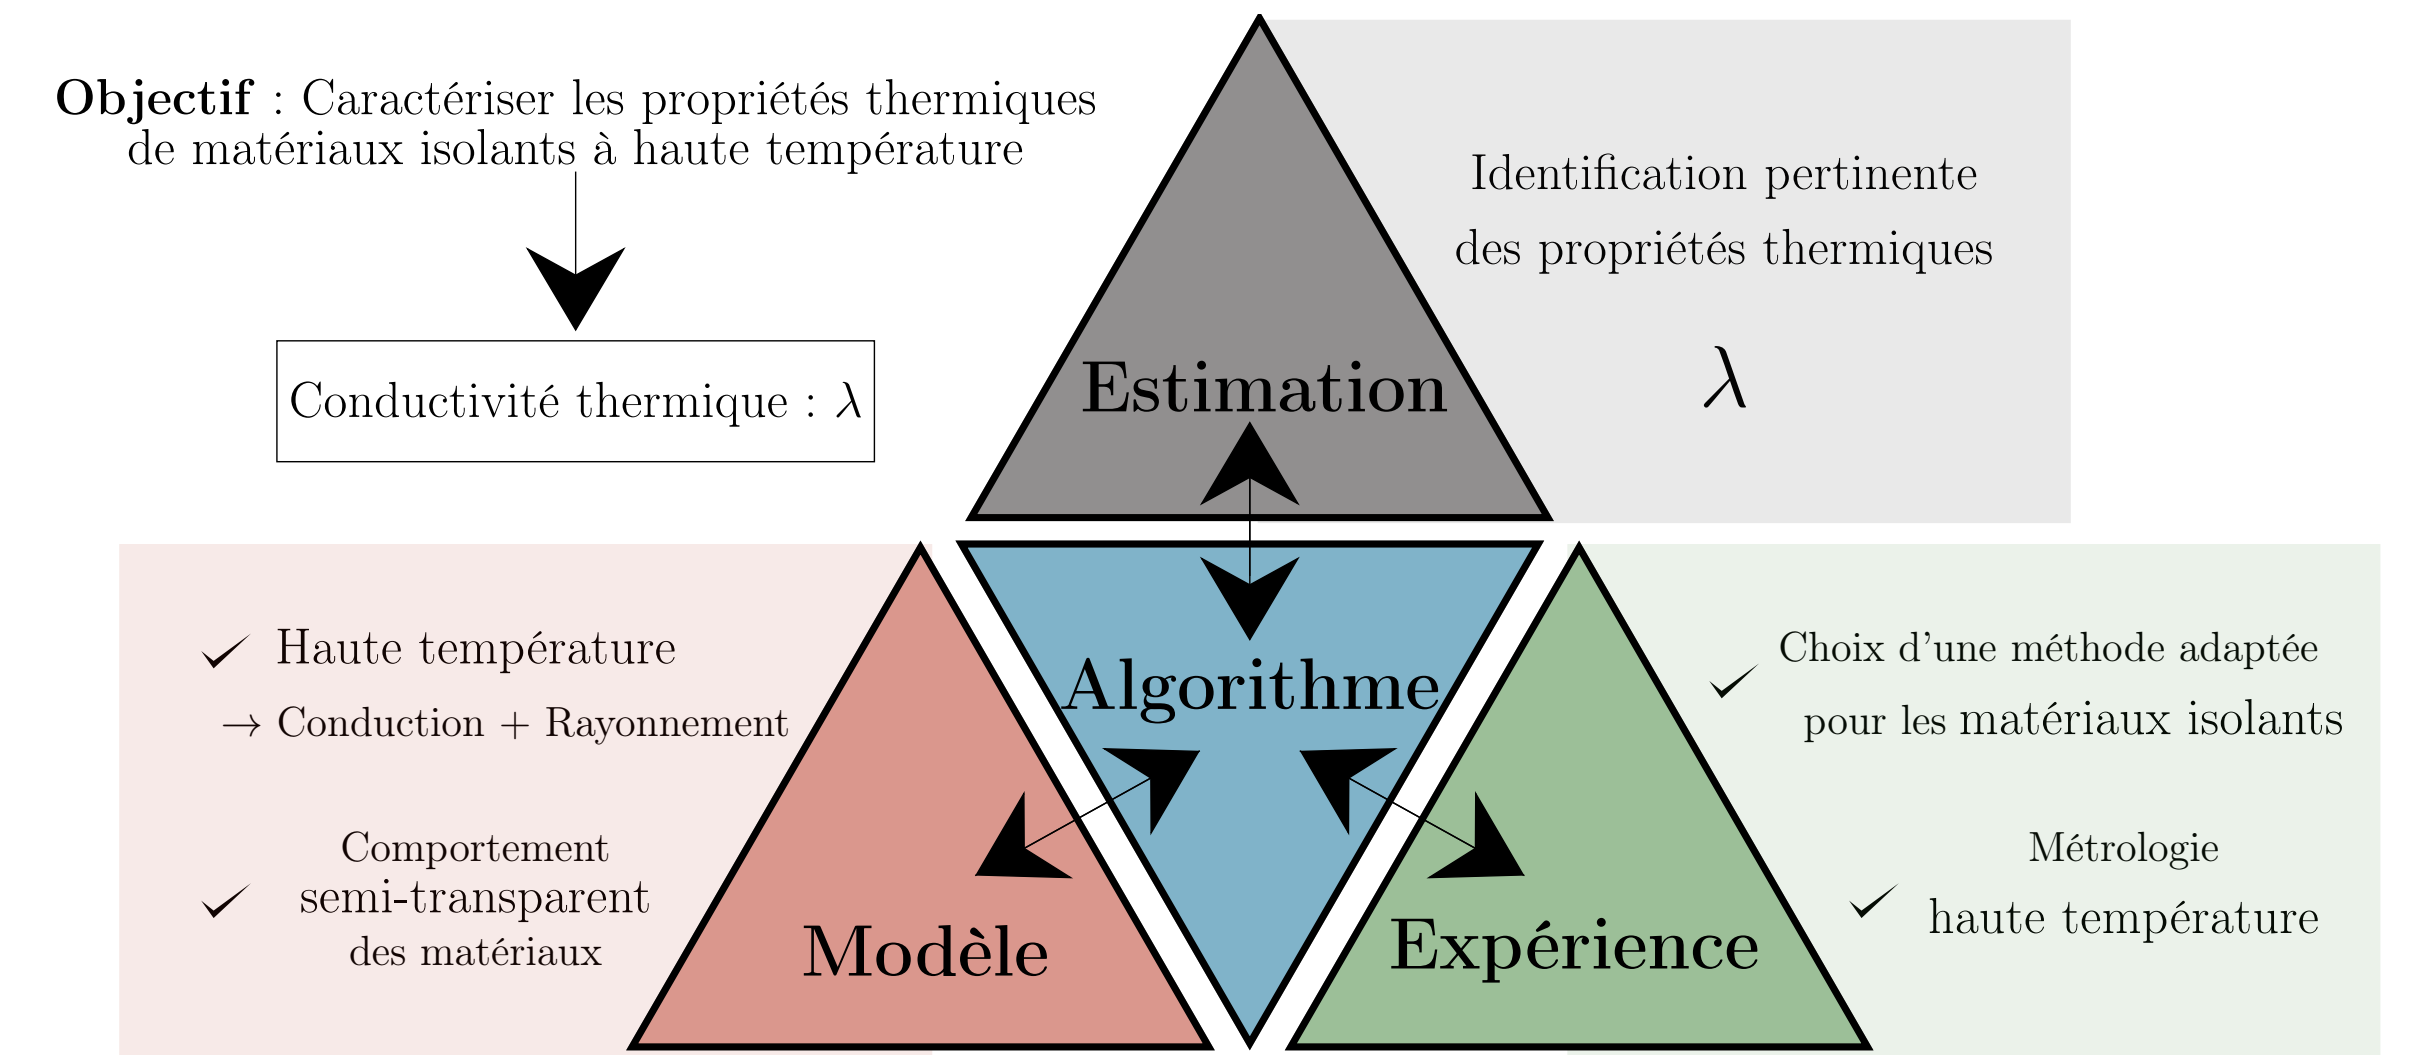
**Objectif** : Caractériser les propriétés thermiques de matériaux isolants à haute température

Conductivité thermique : $\lambda$

Estimation

Identification pertinente des propriétés thermiques

$\lambda$

Algorithme

✓ Haute température
→ Conduction + Rayonnement

✓ Comportement semi-transparent des matériaux

Modèle

✓ Choix d'une méthode adaptée pour les matériaux isolants

✓ Métrologie haute température

Expérience